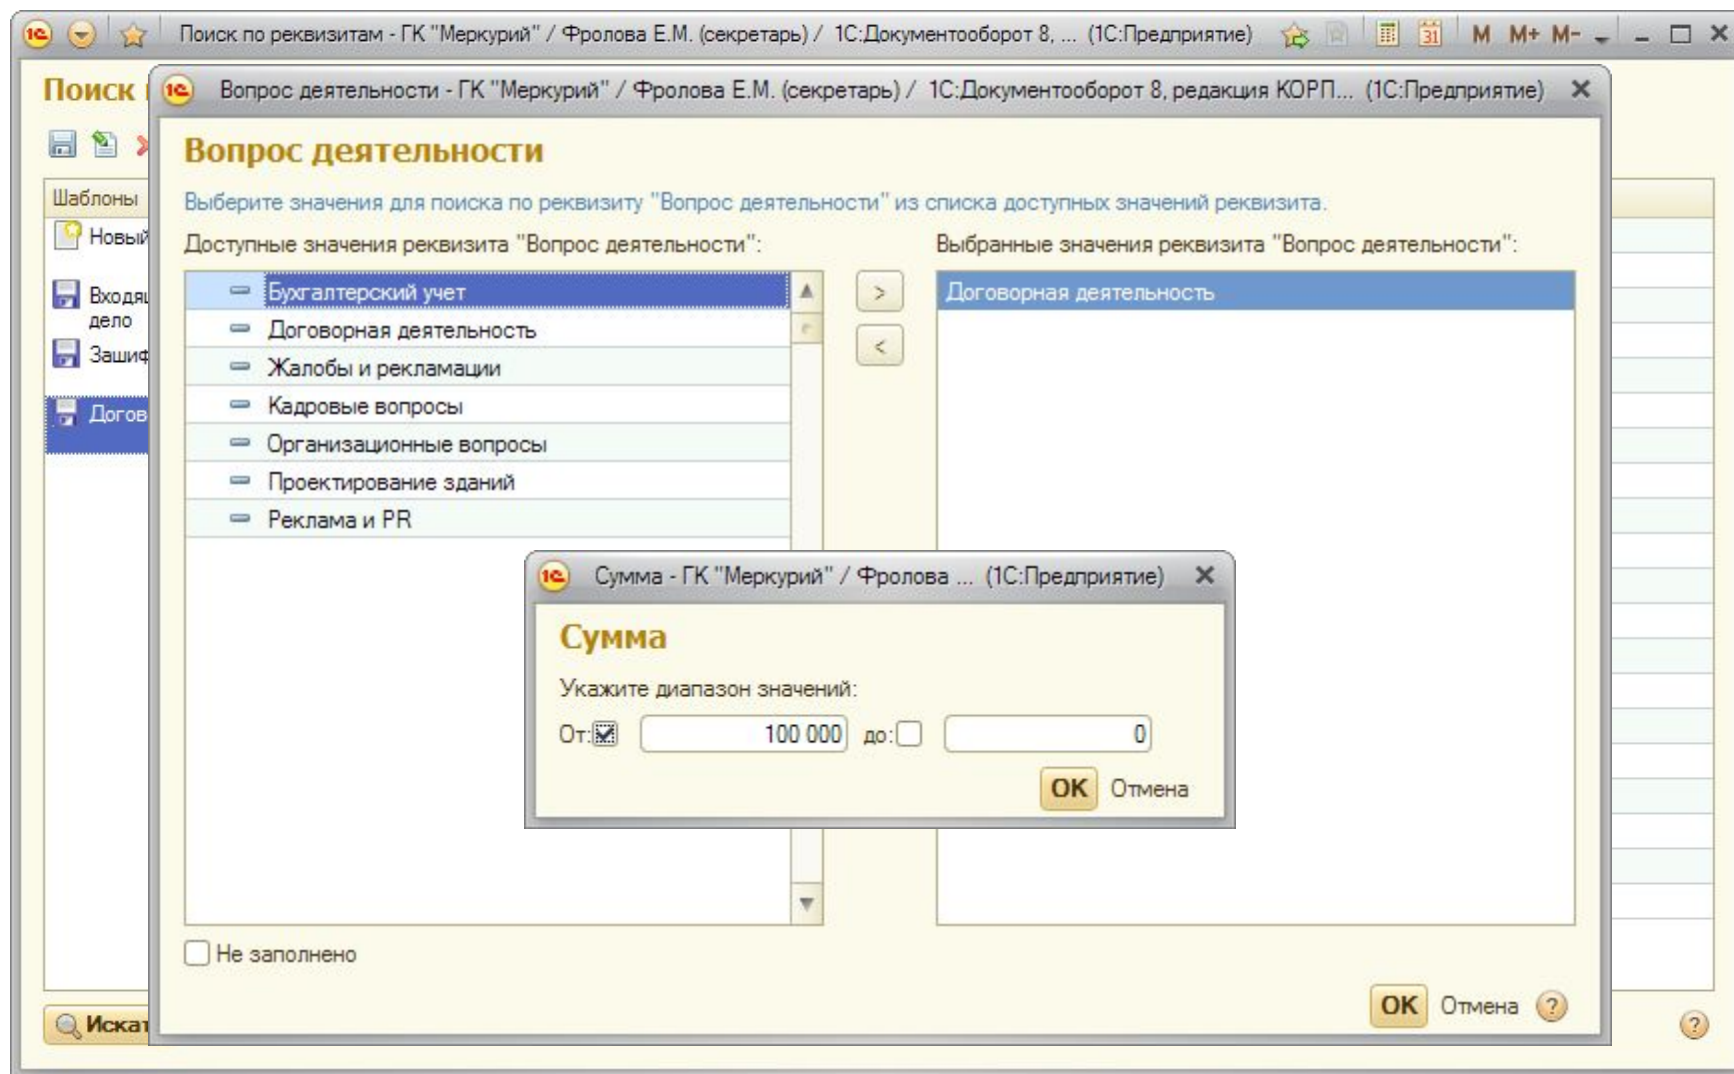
Поиск по реквизитам - ГК "Меркурий" / Фролова Е.М. (секретарь) / 1С:Документооборот 8, ... (1С:Предприятие) M M+ M-

Поиск

Шаблоны
Новый
Входящ дело
Зашиф
Догов

Искат

Вопрос деятельности - ГК "Меркурий" / Фролова Е.М. (секретарь) / 1С:Документооборот 8, редакция КОРП... (1С:Предприятие)

Вопрос деятельности

Выберите значения для поиска по реквизиту "Вопрос деятельности" из списка доступных значений реквизита.

Доступные значения реквизита "Вопрос деятельности":

Бухгалтерский учет
Договорная деятельность
Жалобы и рекламации
Кадровые вопросы
Организационные вопросы
Проектирование зданий
Реклама и PR

>
<

Выбранные значения реквизита "Вопрос деятельности":

Договорная деятельность

Не заполнено

OK Отмена ?

Сумма - ГК "Меркурий" / Фролова ... (1С:Предприятие)

Сумма

Укажите диапазон значений:

От: 100 000 до: 0

OK Отмена